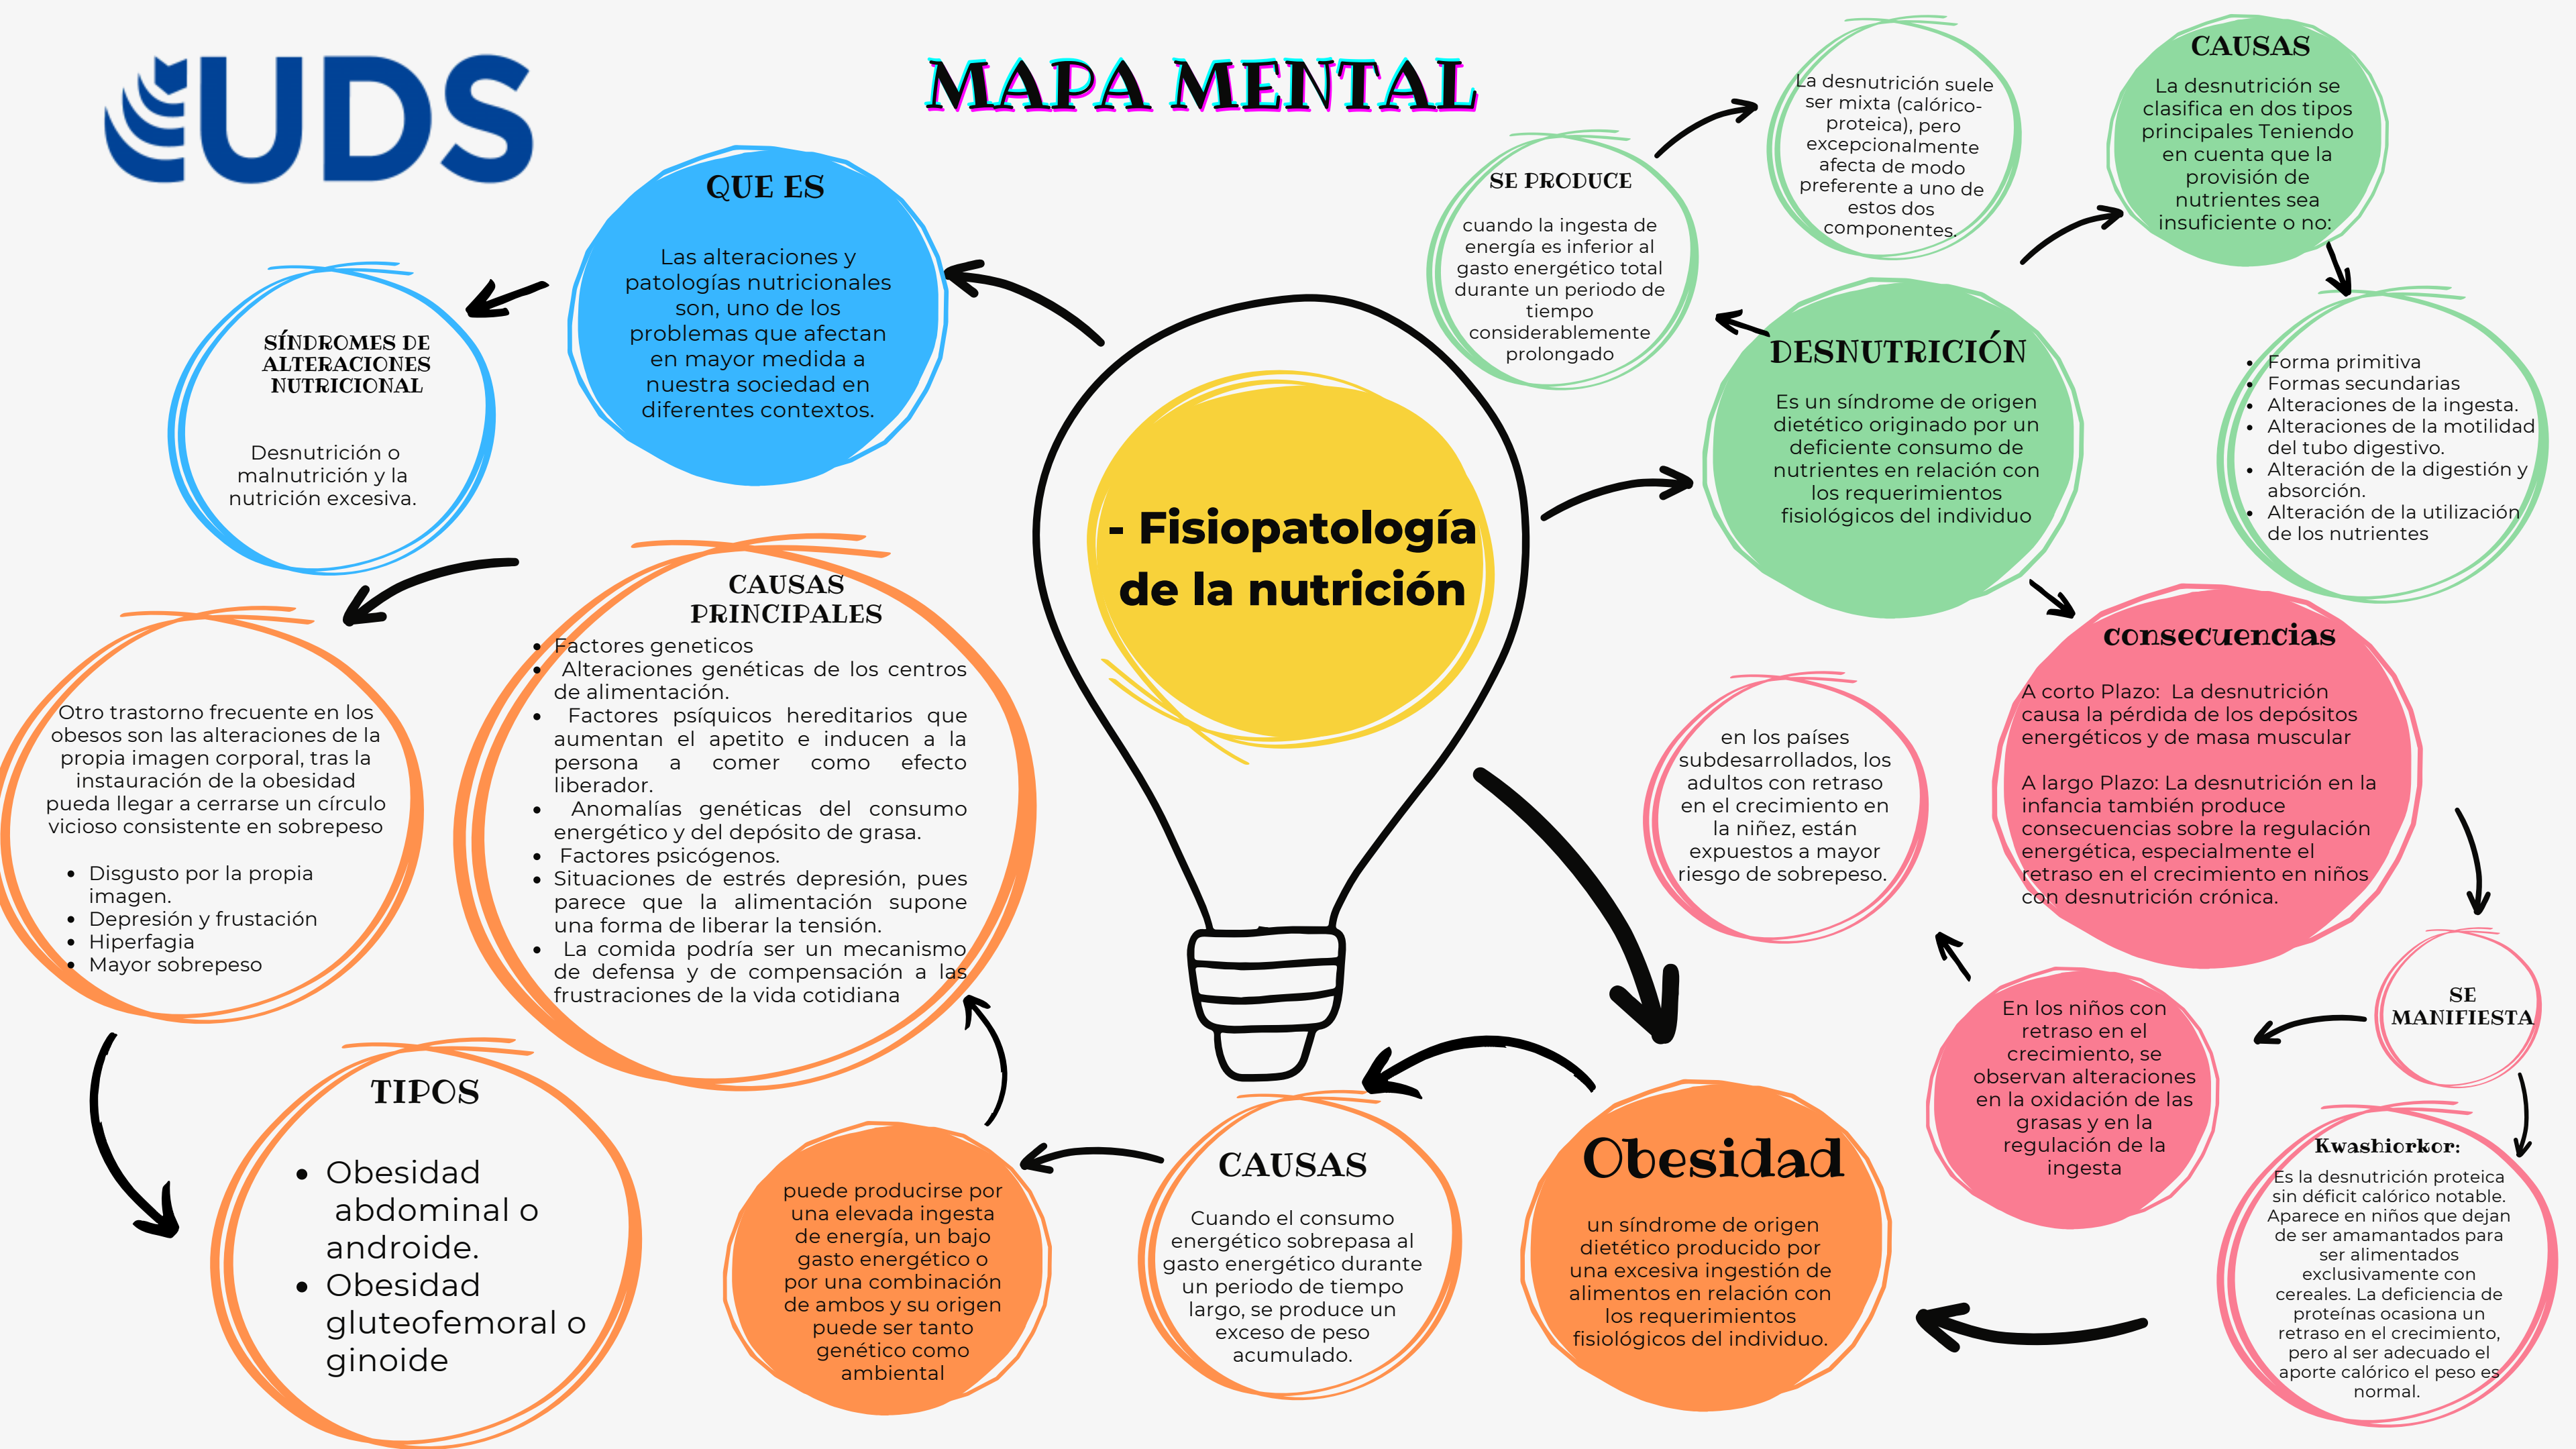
UDS

MAPA MENTAL

QUE ES

Las alteraciones y patologías nutricionales son, uno de los problemas que afectan en mayor medida a nuestra sociedad en diferentes contextos.

SÍNDROMES DE ALTERACIONES NUTRICIONAL

Desnutrición o malnutrición y la nutrición excesiva.

- Fisiopatología de la nutrición

SE PRODUCE

cuando la ingesta de energía es inferior al gasto energético total durante un periodo de tiempo considerablemente prolongado

La desnutrición suele ser mixta (calórico-proteica), pero excepcionalmente afecta de modo preferente a uno de estos dos componentes.

CAUSAS

La desnutrición se clasifica en dos tipos principales Teniendo en cuenta que la provisión de nutrientes sea insuficiente o no:

- Forma primitiva
- Formas secundarias
- Alteraciones de la ingesta.
- Alteraciones de la motilidad del tubo digestivo.
- Alteración de la digestión y absorción.
- Alteración de la utilización de los nutrientes

DESNUTRICIÓN

Es un síndrome de origen dietético originado por un deficiente consumo de nutrientes en relación con los requerimientos fisiológicos del individuo

consecuencias

A corto Plazo: La desnutrición causa la pérdida de los depósitos energéticos y de masa muscular

A largo Plazo: La desnutrición en la infancia también produce consecuencias sobre la regulación energética, especialmente el retraso en el crecimiento en niños con desnutrición crónica.

en los países subdesarrollados, los adultos con retraso en el crecimiento en la niñez, están expuestos a mayor riesgo de sobrepeso.

SE MANIFIESTA

En los niños con retraso en el crecimiento, se observan alteraciones en la oxidación de las grasas y en la regulación de la ingesta

Kwashiorkor:

Es la desnutrición proteica sin déficit calórico notable. Aparece en niños que dejan de ser amamantados para ser alimentados exclusivamente con cereales. La deficiencia de proteínas ocasiona un retraso en el crecimiento, pero al ser adecuado el aporte calórico el peso es normal.

CAUSAS PRINCIPALES

- Factores geneticos
- Alteraciones genéticas de los centros de alimentación.
- Factores psíquicos hereditarios que aumentan el apetito e inducen a la persona a comer como efecto liberador.
- Anomalías genéticas del consumo energético y del depósito de grasa.
- Factores psicógenos.
- Situaciones de estrés depresión, pues parece que la alimentación supone una forma de liberar la tensión.
- La comida podría ser un mecanismo de defensa y de compensación a las frustraciones de la vida cotidiana

Otro trastorno frecuente en los obesos son las alteraciones de la propia imagen corporal, tras la instauración de la obesidad pueda llegar a cerrarse un círculo vicioso consistente en sobrepeso

- Disgusto por la propia imagen.
- Depresión y frustación
- Hiperfagia
- Mayor sobrepeso

TIPOS

- Obesidad abdominal o androide.
- Obesidad gluteofemoral o ginoide

puede producirse por una elevada ingesta de energía, un bajo gasto energético o por una combinación de ambos y su origen puede ser tanto genético como ambiental

CAUSAS

Cuando el consumo energético sobrepasa al gasto energético durante un periodo de tiempo largo, se produce un exceso de peso acumulado.

Obesidad

un síndrome de origen dietético producido por una excesiva ingestión de alimentos en relación con los requerimientos fisiológicos del individuo.